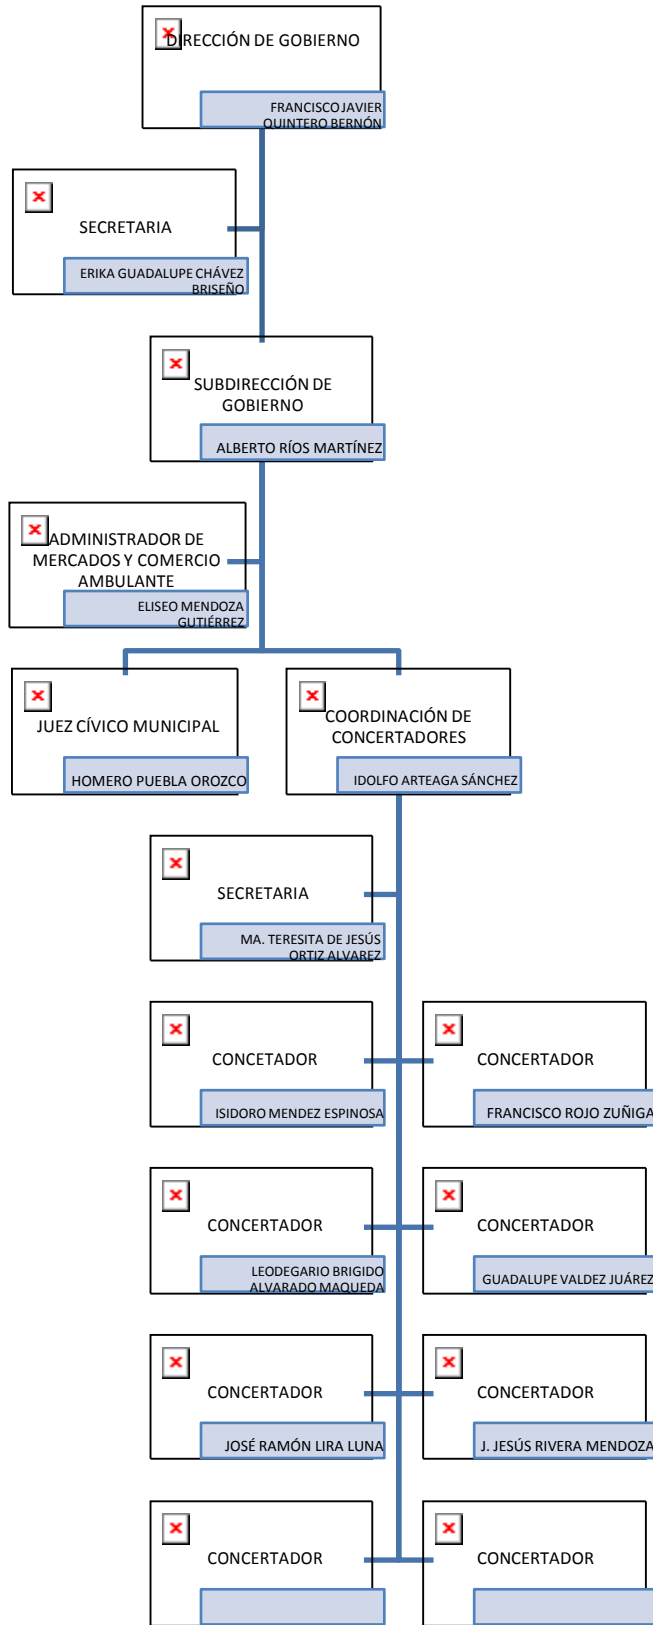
DIRECCIÓN DE GOBIERNO

FRANCISCO JAVIER QUINTERO BERNÓN

SECRETARIA

ERIKA GUADALUPE CHÁVEZ BRISEÑO

SUBDIRECCIÓN DE GOBIERNO

ALBERTO RÍOS MARTÍNEZ

ADMINISTRADOR DE MERCADOS Y COMERCIO AMBULANTE

ELISEO MENDOZA GUTIÉRREZ

JUEZ CÍVICO MUNICIPAL

HOMERO PUEBLA OROZCO

COORDINACIÓN DE CONCERTADORES

IDOLFO ARTEAGA SÁNCHEZ

SECRETARIA

MA. TERESITA DE JESÚS ORTIZ ALVAREZ

CONCETADOR

ISIDORO MENDEZ ESPINOSA

CONCERTADOR

FRANCISCO ROJO ZUÑIGA

CONCERTADOR

LEODEGARIO BRIGIDO ALVARADO MAQUEDA

CONCERTADOR

GUADALUPE VALDEZ JUÁREZ

CONCERTADOR

JOSÉ RAMÓN LIRA LUNA

CONCERTADOR

J. JESÚS RIVERA MENDOZA

CONCERTADOR

CONCERTADOR